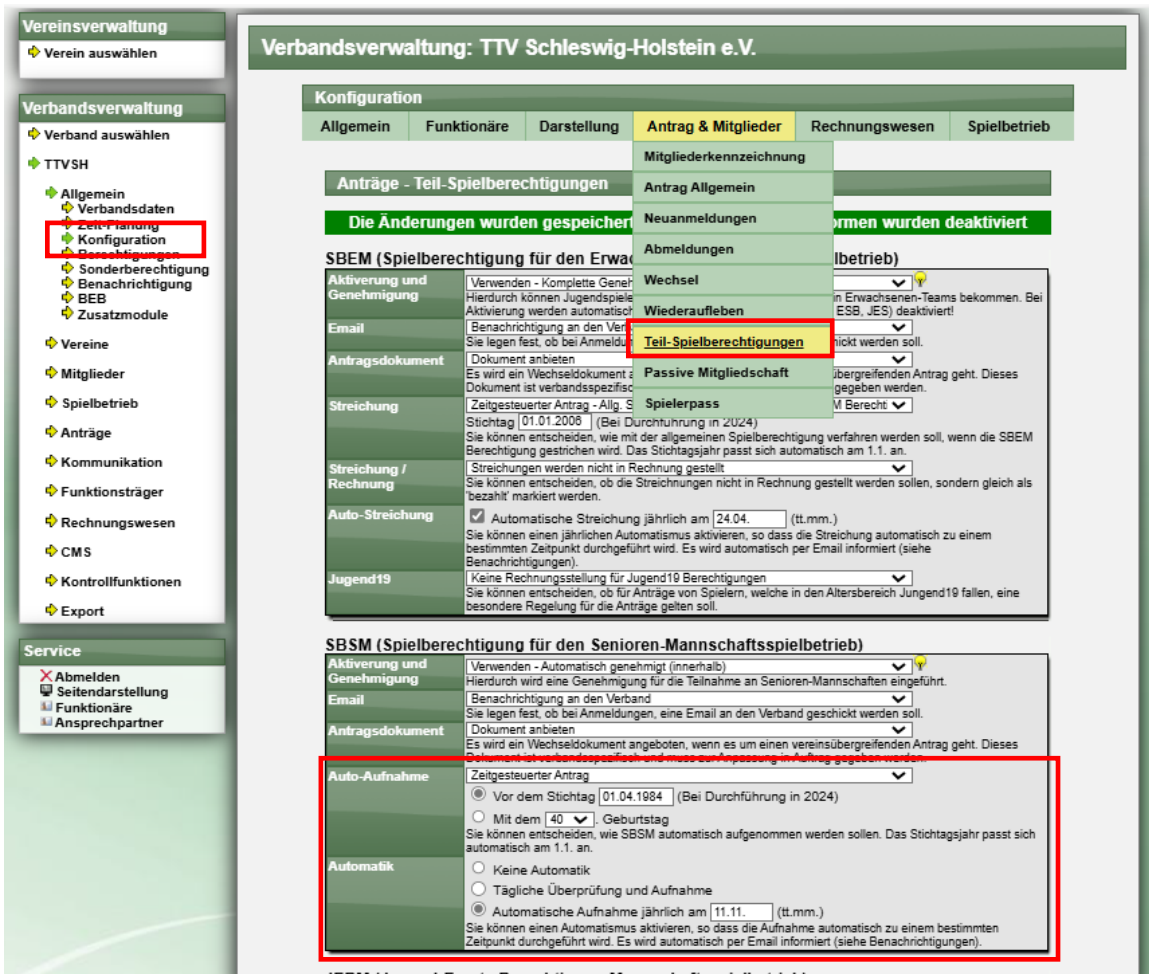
Vereinsverwaltung
Verein auswählen

Verbandsverwaltung
Verband auswählen
TTVSH
Allgemein
Verbandsdaten
Zeit-Planung
Konfiguration
Berechtigungen
Sonderberechtigung
Benachrichtigung
BEB
Zusatzmodule
Vereine
Mitglieder
Spielbetrieb
Anträge
Kommunikation
Funktionsträger
Rechnungswesen
CMS
Kontrollfunktionen
Export

Service
Abmelden
Seitendarstellung
Funktionäre
Ansprechpartner

Verbandsverwaltung: TTV Schleswig-Holstein e.V.

Konfiguration
| Allgemein | Funktionäre | Darstellung | Antrag & Mitglieder | Rechnungswesen | Spielbetrieb |

Mitgliederkennzeichnung
Antrag Allgemein
Neuanmeldungen
Abmeldungen
Wechsel
Wiederaufleben
Teil-Spielberechtigungen
Passive Mitgliedschaft
Spielerpass

Anträge - Teil-Spielberechtigungen

Die Änderungen wurden gespeichert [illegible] ormen wurden deaktiviert

SBEM (Spielberechtigung für den Erwa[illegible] lbetrieb)

| Aktivierung und Genehmigung | Verwenden - Komplette Geneh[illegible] Hierdurch können Jugendspiele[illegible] in Erwachsenen-Teams bekommen. Bei Aktivierung werden automatisch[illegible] ESB, JES) deaktiviert! |
| Email | Benachrichtigung an den Ver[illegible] Sie legen fest, ob bei Anmeldu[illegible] chickt werden soll. |
| Antragsdokument | Dokument anbieten Es wird ein Wechseldokument a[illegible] übergreifenden Antrag geht. Dieses Dokument ist verbandsspezifisc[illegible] gegeben werden. |
| Streichung | Zeitgesteuerter Antrag - Allg. S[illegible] M Berechti Stichtag 01.01.2006 (Bei Durchführung in 2024) Sie können entscheiden, wie mit der allgemeinen Spielberechtigung verfahren werden soll, wenn die SBEM Berechtigung gestrichen wird. Das Stichtagsjahr passt sich automatisch am 1.1. an. |
| Streichung / Rechnung | Streichungen werden nicht in Rechnung gestellt Sie können entscheiden, ob die Streichnungen nicht in Rechnung gestellt werden sollen, sondern gleich als 'bezahlt' markiert werden. |
| Auto-Streichung | Automatische Streichung jährlich am 24.04. (tt.mm.) Sie können einen jährlichen Automatismus aktivieren, so dass die Streichung automatisch zu einem bestimmten Zeitpunkt durchgeführt wird. Es wird automatisch per Email informiert (siehe Benachrichtigungen). |
| Jugend19 | Keine Rechnungsstellung für Jugend19 Berechtigungen Sie können entscheiden, ob für Anträge von Spielern, welche in den Altersbereich Jugend19 fallen, eine besondere Regelung für die Anträge gelten soll. |

SBSM (Spielberechtigung für den Senioren-Mannschaftsspielbetrieb)

| Aktivierung und Genehmigung | Verwenden - Automatisch genehmigt (innerhalb) Hierdurch wird eine Genehmigung für die Teilnahme an Senioren-Mannschaften eingeführt. |
| Email | Benachrichtigung an den Verband Sie legen fest, ob bei Anmeldungen, eine Email an den Verband geschickt werden soll. |
| Antragsdokument | Dokument anbieten Es wird ein Wechseldokument angeboten, wenn es um einen vereinsübergreifenden Antrag geht. Dieses Dokument ist verbandsspezifisch und muss zur Anpassung in Auftrag gegeben werden. |
| Auto-Aufnahme | Zeitgesteuerter Antrag Vor dem Stichtag 01.04.1984 (Bei Durchführung in 2024) Mit dem 40 . Geburtstag Sie können entscheiden, wie SBSM automatisch aufgenommen werden sollen. Das Stichtagsjahr passt sich automatisch am 1.1. an. |
| Automatik | Keine Automatik Tägliche Überprüfung und Aufnahme Automatische Aufnahme jährlich am 11.11. (tt.mm.) Sie können einen Automatismus aktivieren, so dass die Aufnahme automatisch zu einem bestimmten Zeitpunkt durchgeführt wird. Es wird automatisch per Email informiert (siehe Benachrichtigungen). |